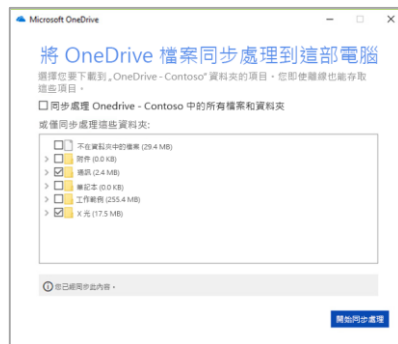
Microsoft OneDrive

將 OneDrive 檔案同步處理到這部電腦

選擇您要下載到 „OneDrive - Contoso" 資料夾的項目。您即使離線也能存取這些項目。

☐ 同步處理 Onedrive - Contoso 中的所有檔案和資料夾

或僅同步處理這些資料夾:

不在資料夾中的檔案 (29.4 MB)
附件 (0.0 KB)
通訊 (2.4 MB)
筆記本 (0.0 KB)
工作範例 (255.4 MB)
X 光 (17.5 MB)

您已選取步此內容。

開始同步處理